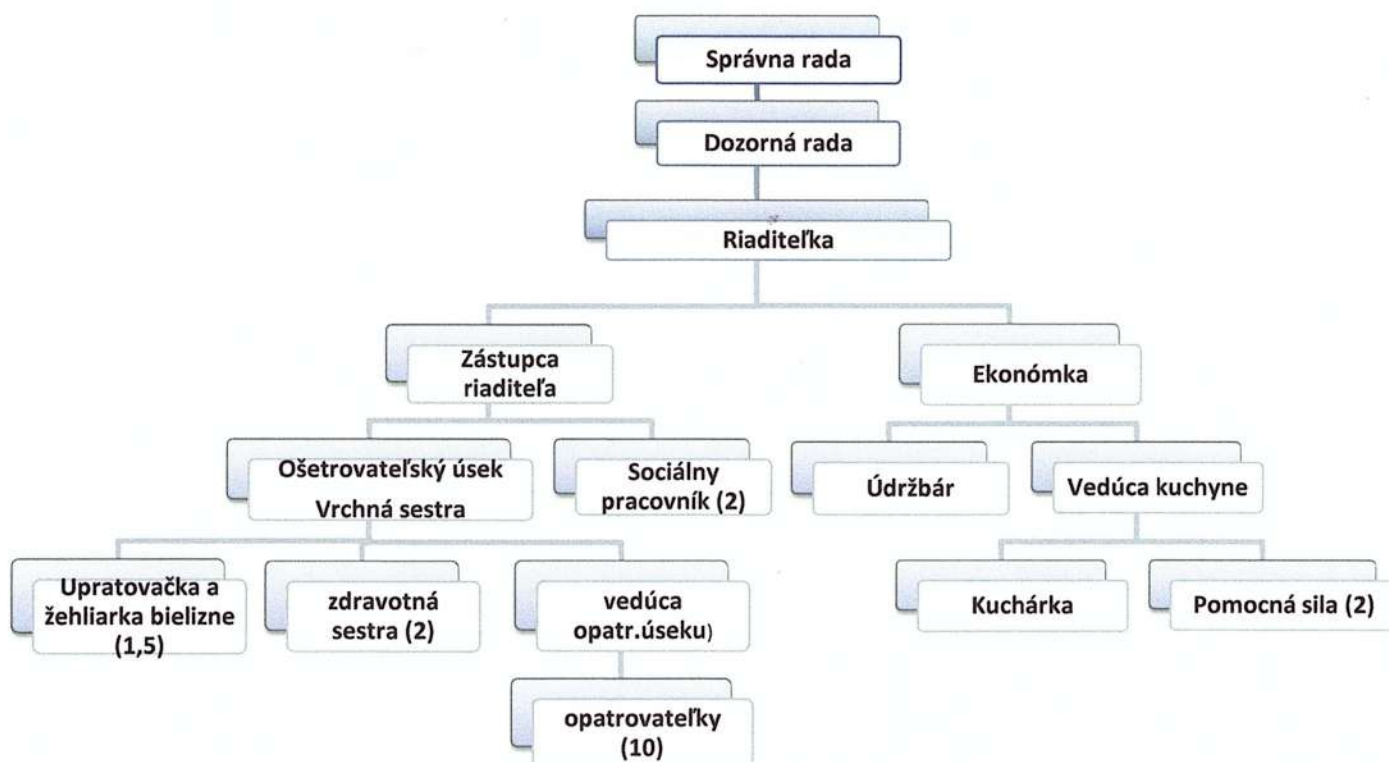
Správna rada

Dozorná rada

Riaditeľka

Zástupca riaditeľa

Ekonómka

Ošetrovateľský úsek Vrchná sestra

Sociálny pracovník (2)

Údržbár

Vedúca kuchyne

Upratovačka a žehliarka bielizne (1,5)

zdravotná sestra (2)

vedúca opatr.úseku)

Kuchárka

Pomocná sila (2)

opatrovateľky (10)